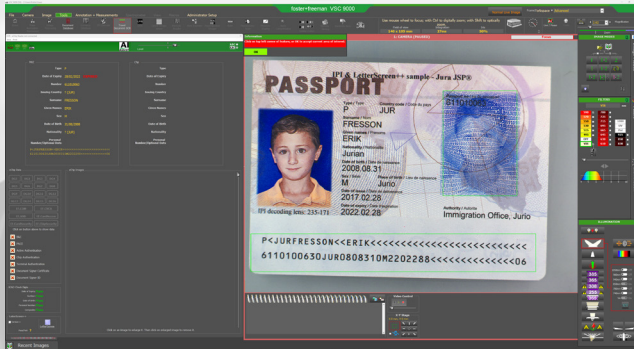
foster+freeman VSC 9000

File Camera Image Tools Annotation + Measurements Administrator Setup

PASSPORT

IPI & LetterScreen++ sample - Jura JSP®

Type / Type
P

Country code / Code du pays
JUR

Surname / Nom
FRESSON

Given names / Prénoms
ERIK

Nationality / Nationalité
Jurian

Date of birth / Date de naissance
2008.08.31

Sex / Sexe
M

Place of birth / Lieu de naissance
Jurio

Date of issue / Date de délivrance
2017.02.28

Date of expiry / Date d'expiration
2022.02.28

Authority / Autorité
Immigration Office, Jurio

IPI decoding lens: 235-171

P<JURFRESSON<<ERIK<<<<<<<<<<<<<<<<<<<<<<<<

6110100630JUR0808310M2202288<<<<<<<<<<<<06

Recent Images

OK